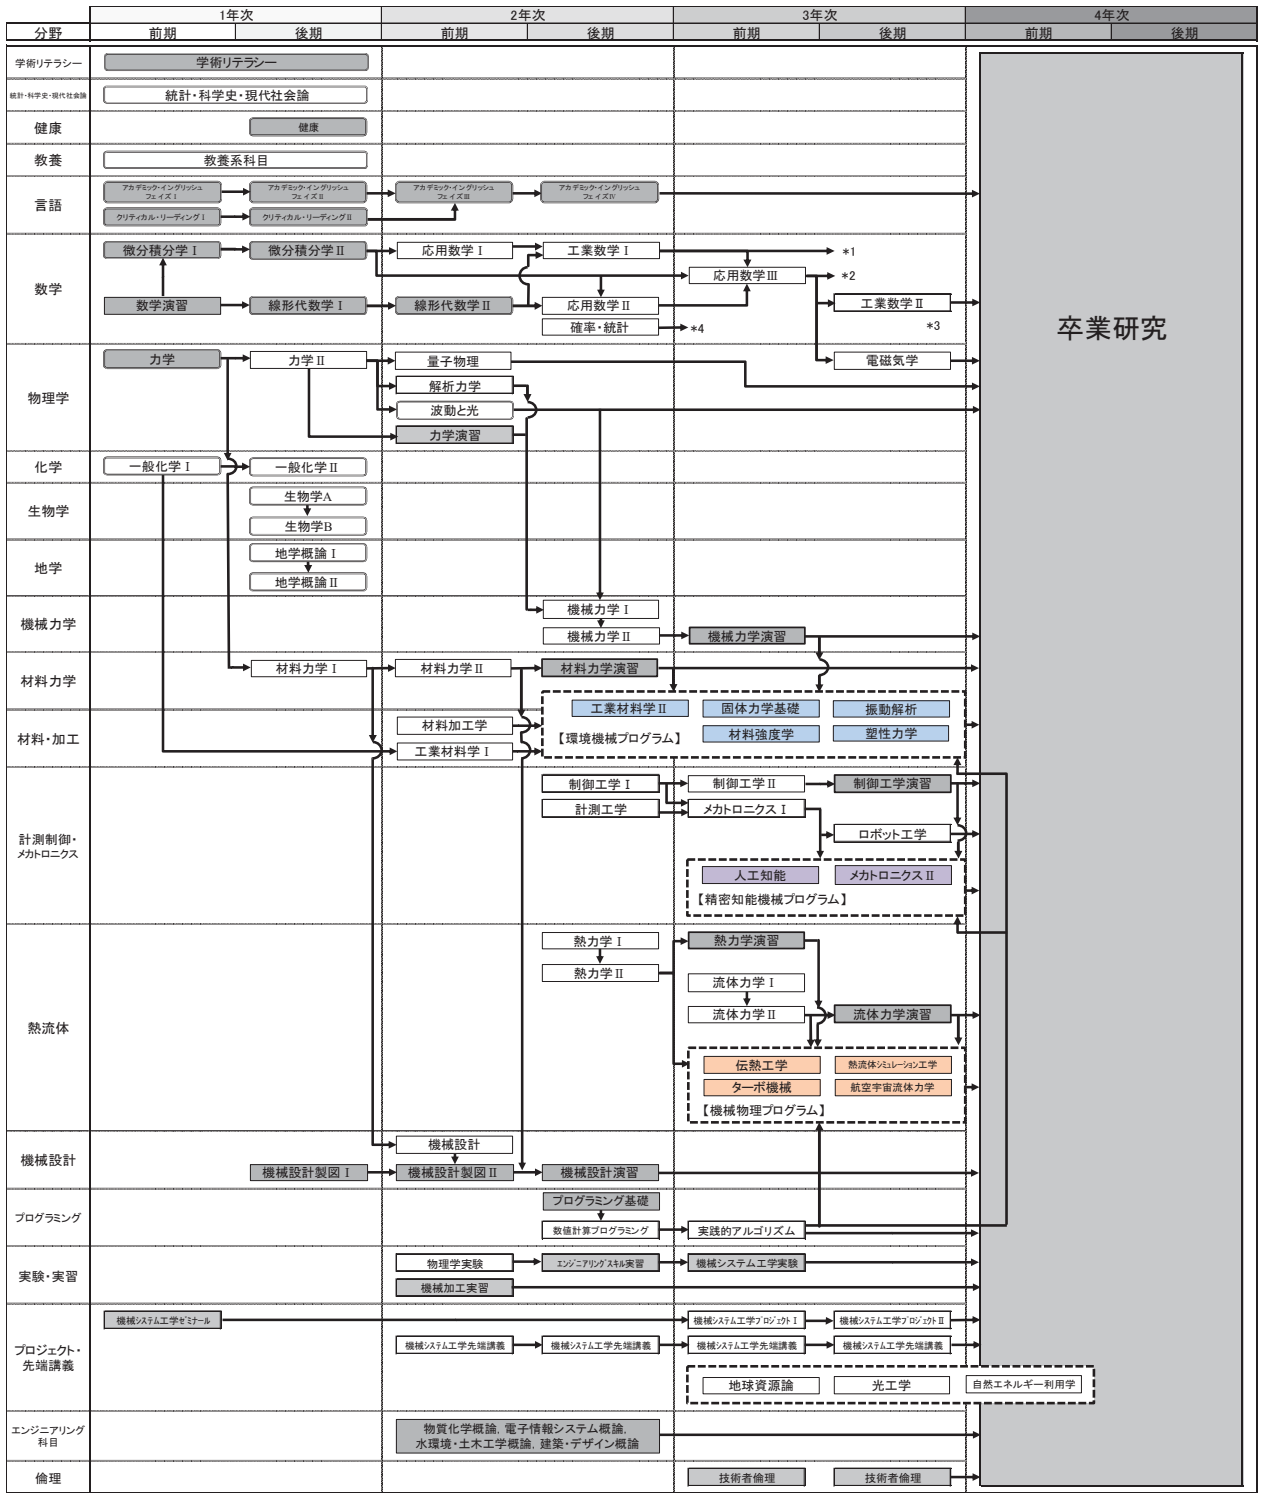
| 分野 | 1年次 前期 | 1年次 後期 | 2年次 前期 | 2年次 後期 | 3年次 前期 | 3年次 後期 | 4年次 前期 | 4年次 後期 |
|---|---|---|---|---|---|---|---|---|
| 学術リテラシー | 学術リテラシー | | | | | | 卒業研究 | |
| 統計・科学史・現代社会論 | 統計・科学史・現代社会論 | | | | | | | |
| 健康 | | 健康 | | | | | | |
| 教養 | 教養系科目 | | | | | | | |
| 言語 | アカデミック・イングリッシュ フェイズI / クリティカル・リーディングI | アカデミック・イングリッシュ フェイズII / クリティカル・リーディングII | アカデミック・イングリッシュ フェイズIII | アカデミック・イングリッシュ フェイズIV | | | | |
| 数学 | 微分積分学I / 数学演習 | 微分積分学II / 線形代数学I | 応用数学I / 線形代数学II | 工業数学I / 応用数学II / 確率・統計 *4 | 応用数学III *1 *2 | 工業数学II *3 | | |
| 物理学 | 力学 | 力学II | 量子物理 / 解析力学 / 波動と光 / 力学演習 | | | 電磁気学 | | |
| 化学 | 一般化学I | 一般化学II | | | | | | |
| 生物学 | | 生物学A / 生物学B | | | | | | |
| 地学 | | 地学概論I / 地学概論II | | | | | | |
| 機械力学 | | | | 機械力学I / 機械力学II | 機械力学演習 | | | |
| 材料力学 | | 材料力学I | 材料力学II | 材料力学演習 | | | | |
| 材料・加工 | | | 材料加工学 / 工業材料学I | 工業材料学II 【環境機械プログラム】 | 固体力学基礎 / 材料強度学 | 振動解析 / 塑性力学 | | |
| 計測制御・メカトロニクス | | | | 制御工学I / 計測工学 | 制御工学II / メカトロニクスI / 人工知能 【精密知能機械プログラム】 | 制御工学演習 / ロボット工学 / メカトロニクスII | | |
| 熱流体 | | | | 熱力学I / 熱力学II | 熱力学演習 / 流体力学I / 流体力学II / 伝熱工学 / ターボ機械 【機械物理プログラム】 | 流体力学演習 / 熱流体シミュレーション工学 / 航空宇宙流体力学 | | |
| 機械設計 | | 機械設計製図I | 機械設計 / 機械設計製図II | 機械設計演習 | | | | |
| プログラミング | | | | プログラミング基礎 / 数値計算プログラミング | 実践的アルゴリズム | | | |
| 実験・実習 | | | 物理学実験 / 機械加工実習 | エンジニアリングスキル実習 | 機械システム工学実験 | | | |
| プロジェクト・先端講義 | 機械システム工学ゼミナール | | 機械システム工学先端講義 | 機械システム工学先端講義 | 機械システム工学プロジェクトI / 機械システム工学先端講義 / 地球資源論 | 機械システム工学プロジェクトII / 機械システム工学先端講義 / 光工学 | 自然エネルギー利用学 | |
| エンジニアリング科目 | | | 物質化学概論, 電子情報システム概論, 水環境・土木工学概論, 建築・デザイン概論 | | | | | |
| 倫理 | | | | | 技術者倫理 | 技術者倫理 | | |